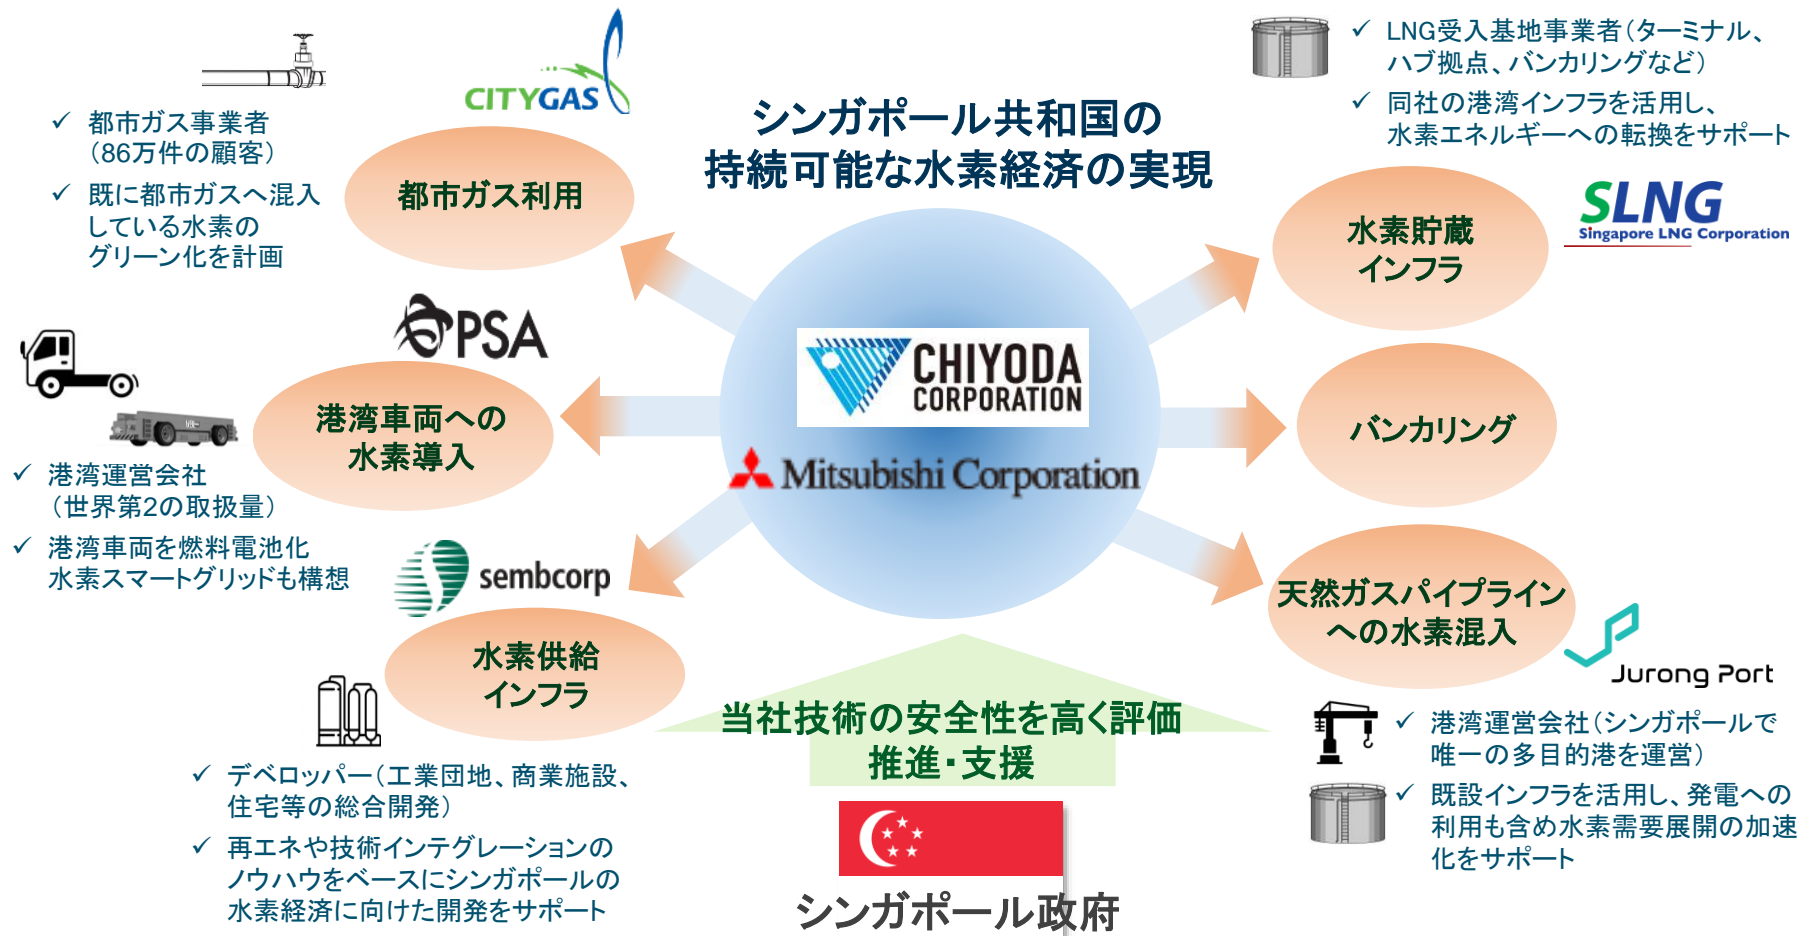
CITYGAS

✓ 都市ガス事業者（86万件の顧客）

✓ 既に都市ガスへ混入している水素のグリーン化を計画

都市ガス利用

シンガポール共和国の
持続可能な水素経済の実現

✓ LNG受入基地事業者（ターミナル、ハブ拠点、バンカリングなど）

✓ 同社の港湾インフラを活用し、水素エネルギーへの転換をサポート

SLNG
Singapore LNG Corporation

水素貯蔵インフラ

PSA

港湾車両への水素導入

✓ 港湾運営会社（世界第2の取扱量）

✓ 港湾車両を燃料電池化 水素スマートグリッドも構想

CHIYODA CORPORATION

Mitsubishi Corporation

バンカリング

sembcorp

水素供給インフラ

天然ガスパイプラインへの水素混入

Jurong Port

✓ デベロッパー（工業団地、商業施設、住宅等の総合開発）

✓ 再エネや技術インテグレーションのノウハウをベースにシンガポールの水素経済に向けた開発をサポート

当社技術の安全性を高く評価
推進・支援

✓ 港湾運営会社（シンガポールで唯一の多目的港を運営）

✓ 既設インフラを活用し、発電への利用も含め水素需要展開の加速化をサポート

シンガポール政府